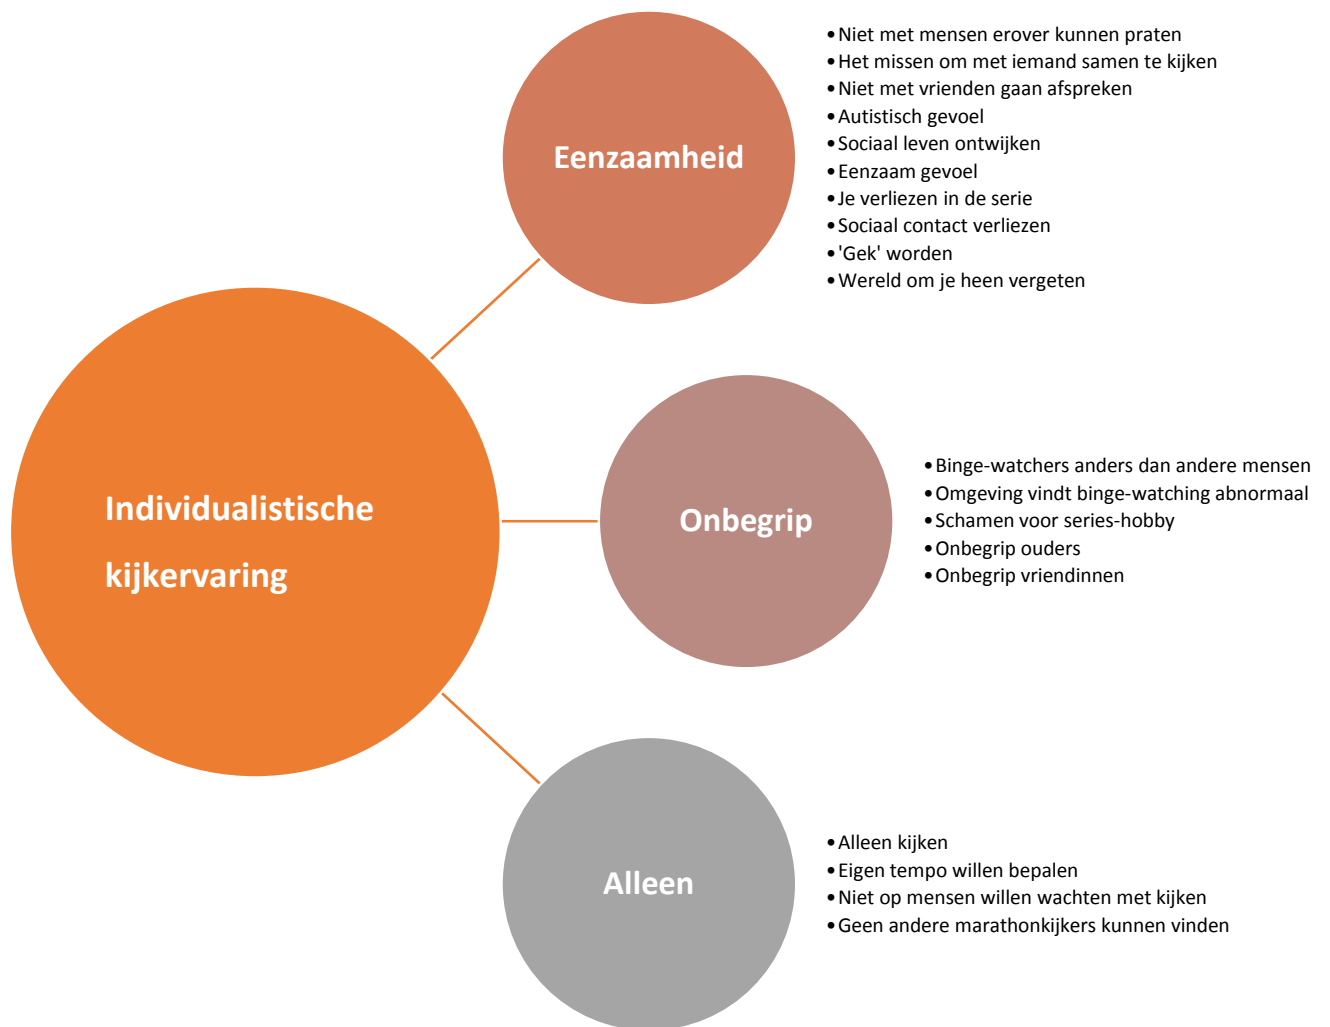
Eenzaamheid

- Niet met mensen erover kunnen praten
- Het missen om met iemand samen te kijken
- Niet met vrienden gaan afspreken
- Autistisch gevoel
- Sociaal leven ontwijken
- Eenzaam gevoel
- Je verliezen in de serie
- Sociaal contact verliezen
- 'Gek' worden
- Wereld om je heen vergeten

Individualistische kijkervaring

Onbegrip

- Binge-watchers anders dan andere mensen
- Omgeving vindt binge-watching abnormaal
- Schamen voor series-hobby
- Onbegrip ouders
- Onbegrip vriendinnen

Alleen

- Alleen kijken
- Eigen tempo willen bepalen
- Niet op mensen willen wachten met kijken
- Geen andere marathonkijkers kunnen vinden